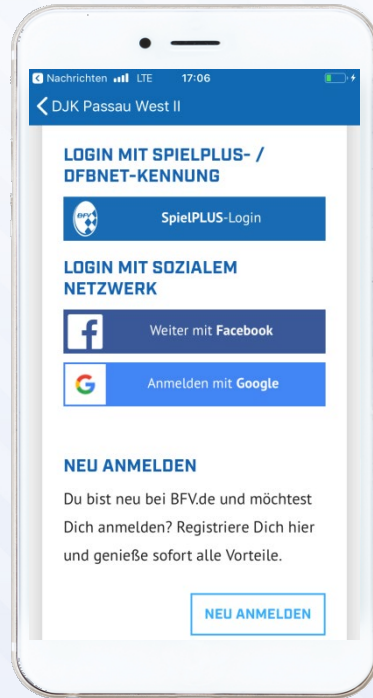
◀ Nachrichten LTE 17:06

< DJK Passau West II

LOGIN MIT SPIELPLUS- / DFBNET-KENNUNG

BFV

SpielPLUS-Login

LOGIN MIT SOZIALEM NETZWERK

f

Weiter mit Facebook

G

Anmelden mit Google

NEU ANMELDEN

Du bist neu bei BFV.de und möchtest Dich anmelden? Registriere Dich hier und genieße sofort alle Vorteile.

NEU ANMELDEN